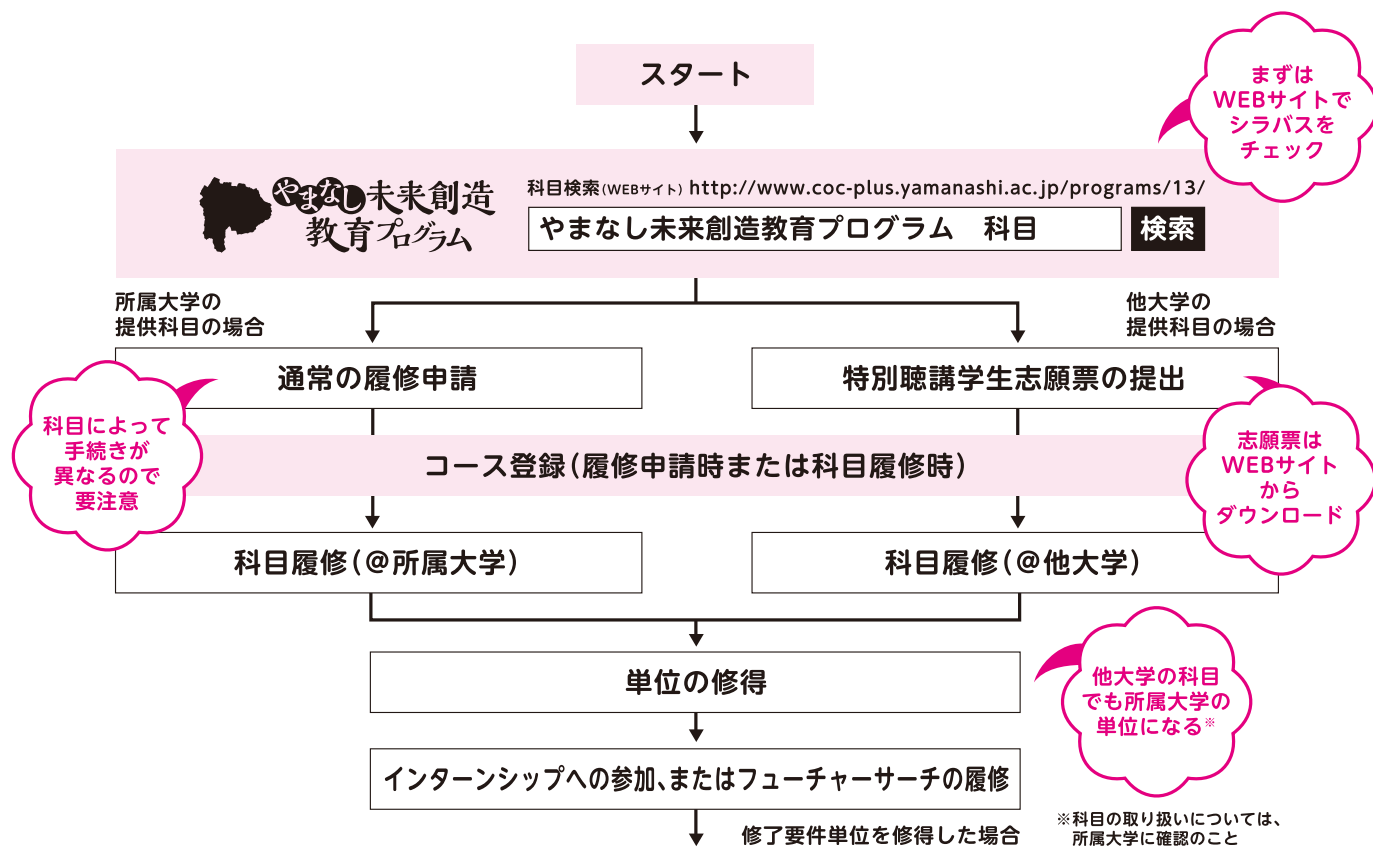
スタート

まずは
WEBサイトで
シラバスを
チェック

やまなし未来創造教育プログラム

科目検索（WEBサイト） http://www.coc-plus.yamanashi.ac.jp/programs/13/

やまなし未来創造教育プログラム　科目

検索

所属大学の
提供科目の場合

他大学の
提供科目の場合

通常の履修申請

特別聴講学生志願票の提出

科目によって
手続きが
異なるので
要注意

志願票は
WEBサイト
から
ダウンロード

コース登録（履修申請時または科目履修時）

科目履修（＠所属大学）

科目履修（＠他大学）

単位の修得

他大学の科目
でも所属大学の
単位になる※

インターンシップへの参加、またはフューチャーサーチの履修

修了要件単位を修得した場合

※科目の取り扱いについては、
所属大学に確認のこと